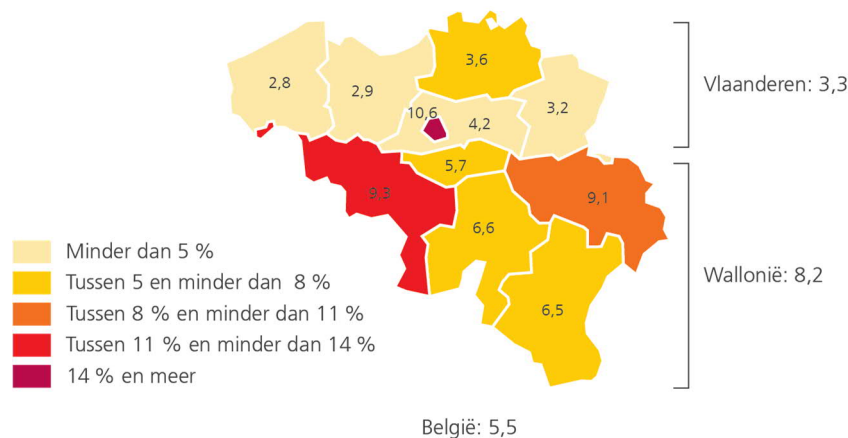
2,8
2,9
3,6
10,6
4,2
3,2
5,7
9,3
9,1
6,6
6,5

Vlaanderen: 3,3

Wallonië: 8,2

Minder dan 5 %
Tussen 5 en minder dan 8 %
Tussen 8 % en minder dan 11 %
Tussen 11 % en minder dan 14 %
14 % en meer

België: 5,5